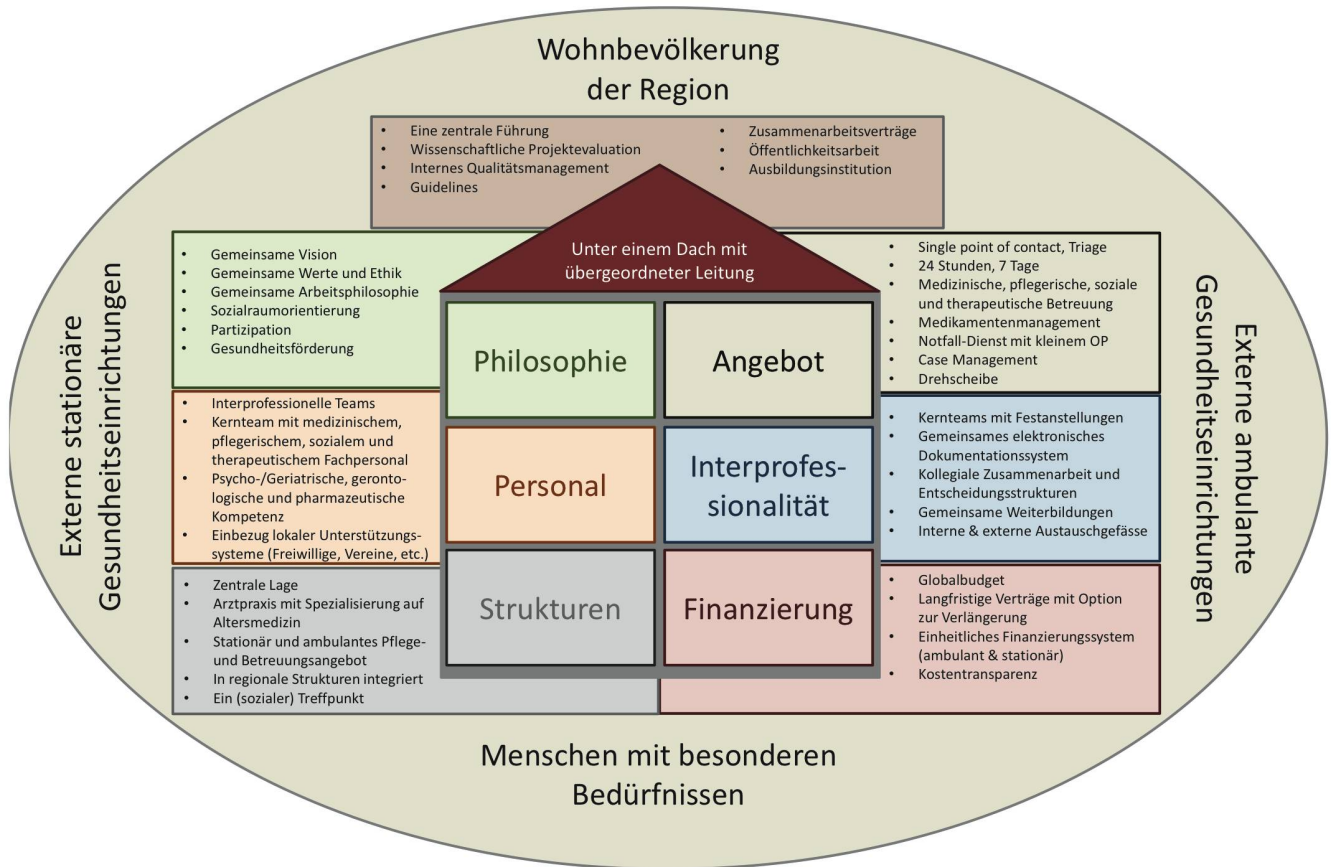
Wohnbevölkerung der Region

- Eine zentrale Führung
- Wissenschaftliche Projektevaluation
- Internes Qualitätsmanagement
- Guidelines

- Zusammenarbeitsverträge
- Öffentlichkeitsarbeit
- Ausbildungsinstitution

Unter einem Dach mit übergeordneter Leitung

Externe stationäre Gesundheitseinrichtungen

- Gemeinsame Vision
- Gemeinsame Werte und Ethik
- Gemeinsame Arbeitsphilosophie
- Sozialraumorientierung
- Partizipation
- Gesundheitsförderung

Philosophie

Angebot

- Single point of contact, Triage
- 24 Stunden, 7 Tage
- Medizinische, pflegerische, soziale und therapeutische Betreuung
- Medikamentenmanagement
- Notfall-Dienst mit kleinem OP
- Case Management
- Drehscheibe

- Interprofessionelle Teams
- Kernteam mit medizinischem, pflegerischem, sozialem und therapeutischem Fachpersonal
- Psycho-/Geriatrische, gerontologische und pharmazeutische Kompetenz
- Einbezug lokaler Unterstützungssysteme (Freiwillige, Vereine, etc.)

Personal

Interprofessionalität

- Kernteams mit Festanstellungen
- Gemeinsames elektronisches Dokumentationssystem
- Kollegiale Zusammenarbeit und Entscheidungsstrukturen
- Gemeinsame Weiterbildungen
- Interne & externe Austauschgefässe

- Zentrale Lage
- Arztpraxis mit Spezialisierung auf Altersmedizin
- Stationär und ambulantes Pflege- und Betreuungsangebot
- In regionale Strukturen integriert
- Ein (sozialer) Treffpunkt

Strukturen

Finanzierung

- Globalbudget
- Langfristige Verträge mit Option zur Verlängerung
- Einheitliches Finanzierungssystem (ambulant & stationär)
- Kostentransparenz

Externe ambulante Gesundheitseinrichtungen

Menschen mit besonderen Bedürfnissen